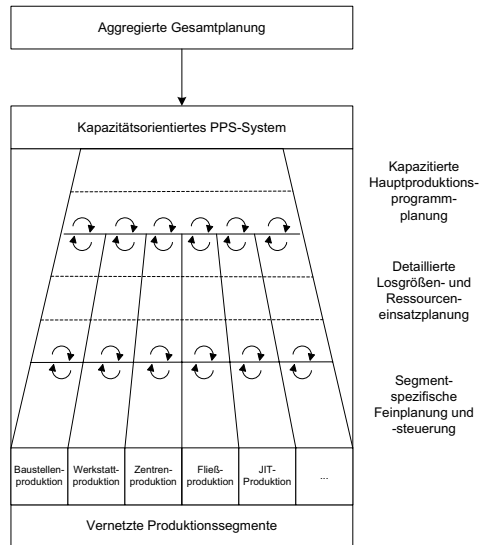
Aggregierte Gesamtplanung

Kapazitätsorientiertes PPS-System

Kapazitierte Hauptproduktionsprogrammplanung

Detaillierte Losgrößen- und Ressourceneinsatzplanung

Segmentspezifische Feinplanung und -steuerung

| Baustellenproduktion | Werkstattproduktion | Zentrenproduktion | Fließproduktion | JIT-Produktion | ... |
|---|---|---|---|---|---|

Vernetzte Produktionssegmente